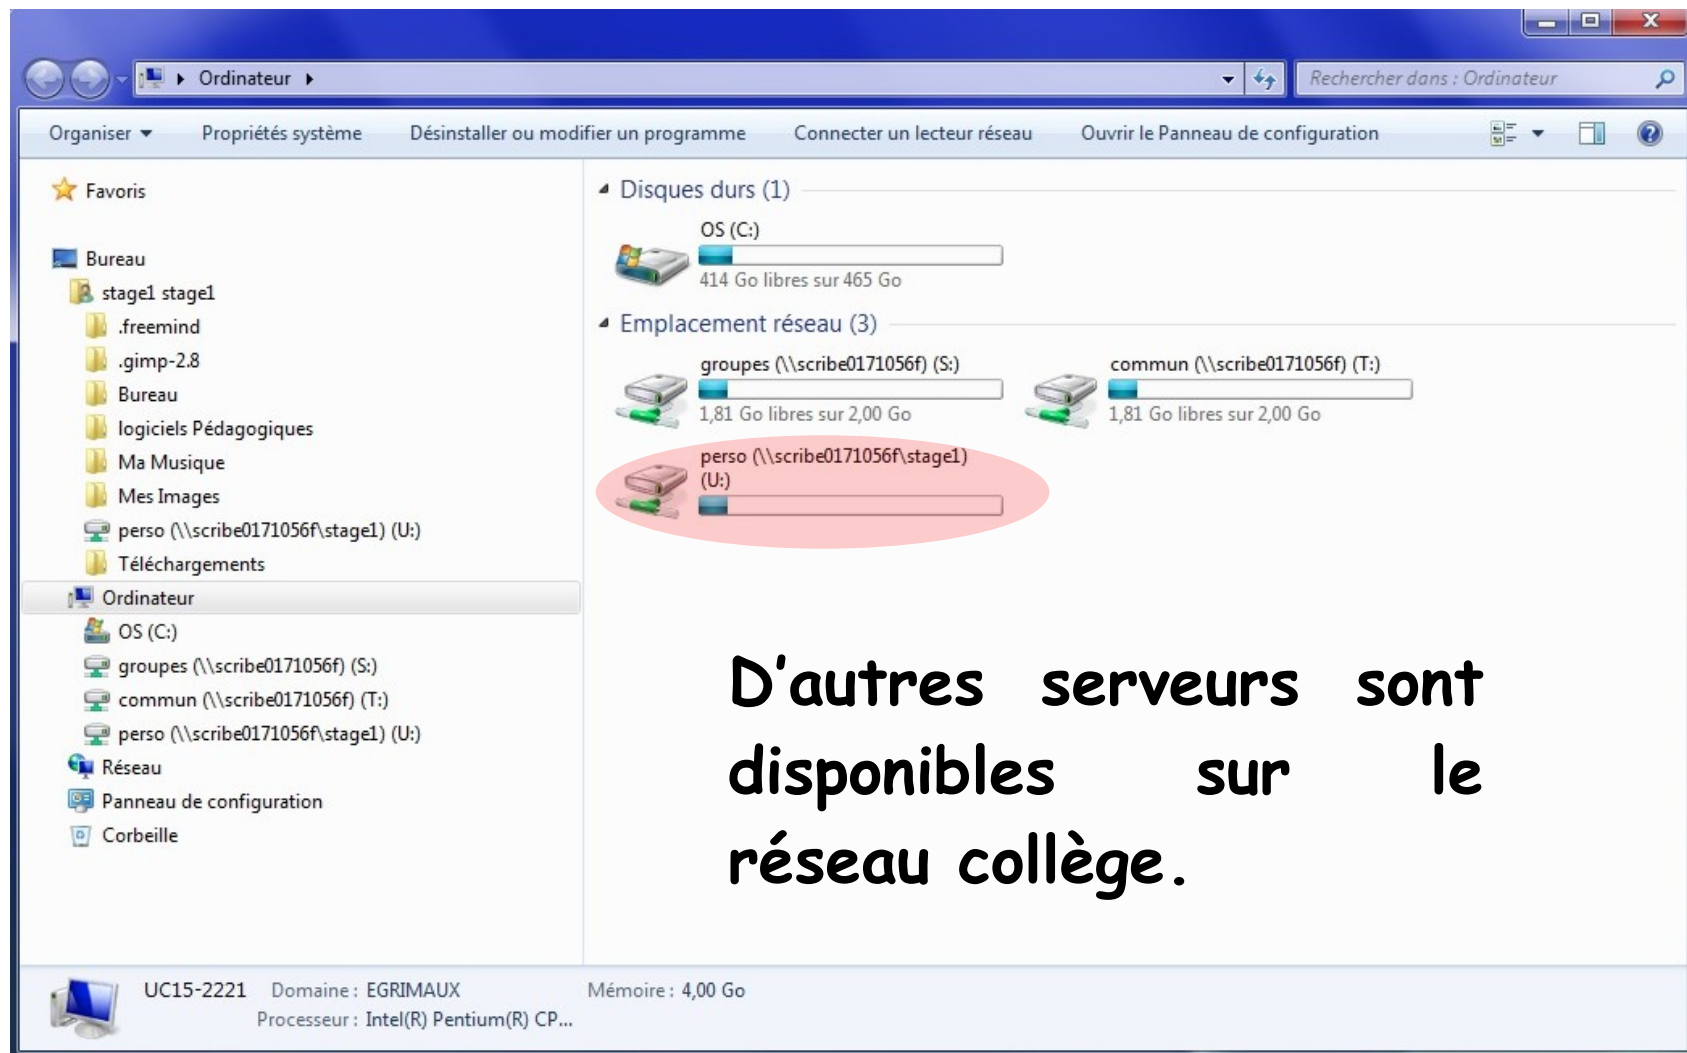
Ordinateur

Rechercher dans : Ordinateur

Organiser Propriétés système Désinstaller ou modifier un programme Connecter un lecteur réseau Ouvrir le Panneau de configuration

Favoris

Bureau
stage1 stage1
.freemind
.gimp-2.8
Bureau
logiciels Pédagogiques
Ma Musique
Mes Images
perso (\\scribe0171056f\stage1) (U:)
Téléchargements
Ordinateur
OS (C:)
groupes (\\scribe0171056f) (S:)
commun (\\scribe0171056f) (T:)
perso (\\scribe0171056f\stage1) (U:)
Réseau
Panneau de configuration
Corbeille

Disques durs (1)

OS (C:)
414 Go libres sur 465 Go

Emplacement réseau (3)

groupes (\\scribe0171056f) (S:)
1,81 Go libres sur 2,00 Go

commun (\\scribe0171056f) (T:)
1,81 Go libres sur 2,00 Go

perso (\\scribe0171056f\stage1) (U:)

D'autres serveurs sont disponibles sur le réseau collège.

UC15-2221 Domaine : EGRIMAUX Mémoire : 4,00 Go
Processeur : Intel(R) Pentium(R) CP...